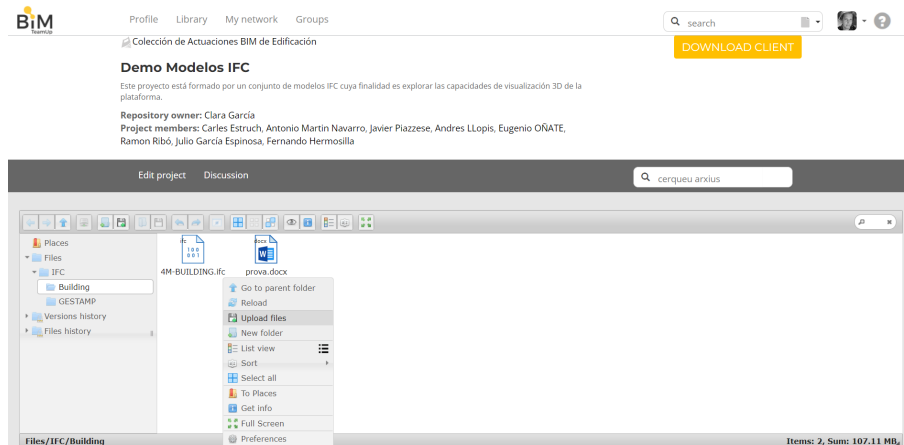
BIM TeamUp

Profile Library My network Groups

search

Colección de Actuaciones BIM de Edificación

DOWNLOAD CLIENT

Demo Modelos IFC

Este proyecto está formado por un conjunto de modelos IFC cuya finalidad es explorar las capacidades de visualización 3D de la plataforma.

Repository owner: Clara García
Project members: Carles Estruch, Antonio Martin Navarro, Javier Piazzese, Andres LLopis, Eugenio OÑATE, Ramon Ribó, Julio García Espinosa, Fernando Hermosilla

Edit project Discussion

cerqueu arxius

Places
Files
IFC
Building
GESTAMP
Versions history
Files history

ifc
100
001
4M-BUILDING.ifc

docx
W
prova.docx

Go to parent folder
Reload
Upload files
New folder
List view
Sort
Select all
To Places
Get info
Full Screen
Preferences

Files/IFC/Building

Items: 2, Sum: 107.11 MB,